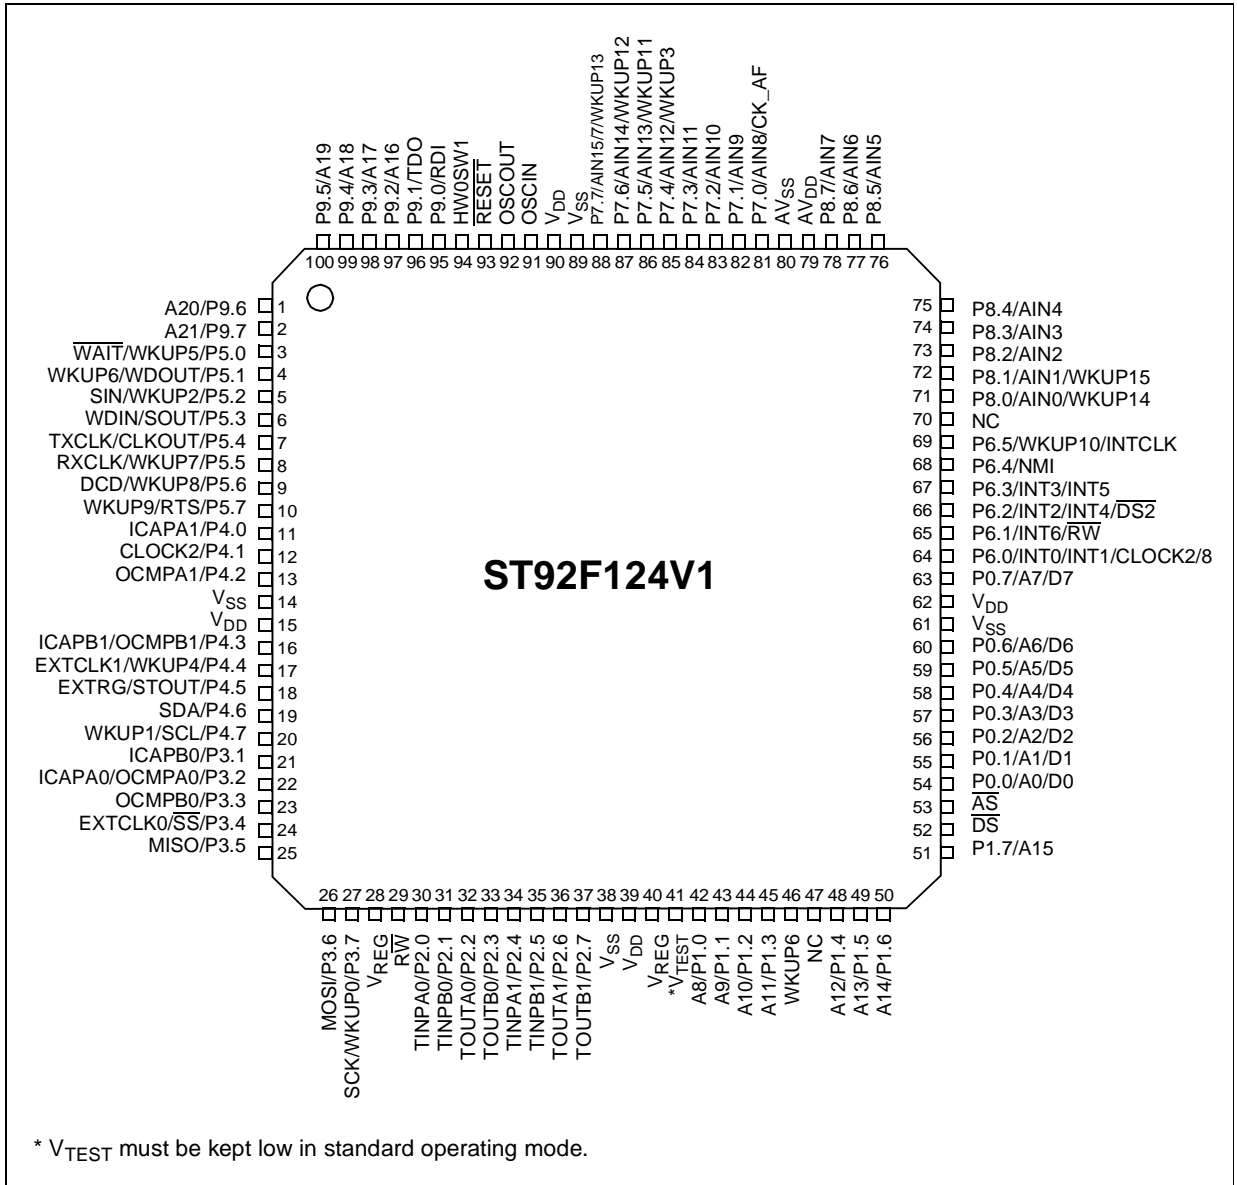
P9.5/A19
P9.4/A18
P9.3/A17
P9.2/A16
P9.1/TDO
P9.0/RDI
HW0SW1
$\overline{RESET}$
OSCOUT
OSCIN
$V_{DD}$
$V_{SS}$
P7.7/AIN15/7/WKUP13
P7.6/AIN14/WKUP12
P7.5/AIN13/WKUP11
P7.4/AIN12/WKUP3
P7.3/AIN11
P7.2/AIN10
P7.1/AIN9
P7.0/AIN8/CK_AF
$AV_{SS}$
$AV_{DD}$
P8.7/AIN7
P8.6/AIN6
P8.5/AIN5

100 99 98 97 96 95 94 93 92 91 90 89 88 87 86 85 84 83 82 81 80 79 78 77 76

A20/P9.6 1
A21/P9.7 2
$\overline{WAIT}$/WKUP5/P5.0 3
WKUP6/WDOUT/P5.1 4
SIN/WKUP2/P5.2 5
WDIN/SOUT/P5.3 6
TXCLK/CLKOUT/P5.4 7
RXCLK/WKUP7/P5.5 8
DCD/WKUP8/P5.6 9
WKUP9/RTS/P5.7 10
ICAPA1/P4.0 11
CLOCK2/P4.1 12
OCMPA1/P4.2 13
$V_{SS}$ 14
$V_{DD}$ 15
ICAPB1/OCMPB1/P4.3 16
EXTCLK1/WKUP4/P4.4 17
EXTRG/STOUT/P4.5 18
SDA/P4.6 19
WKUP1/SCL/P4.7 20
ICAPB0/P3.1 21
ICAPA0/OCMPA0/P3.2 22
OCMPB0/P3.3 23
EXTCLK0/$\overline{SS}$/P3.4 24
MISO/P3.5 25

ST92F124V1

75 P8.4/AIN4
74 P8.3/AIN3
73 P8.2/AIN2
72 P8.1/AIN1/WKUP15
71 P8.0/AIN0/WKUP14
70 NC
69 P6.5/WKUP10/INTCLK
68 P6.4/NMI
67 P6.3/INT3/INT5
66 P6.2/INT2/INT4/$\overline{DS2}$
65 P6.1/INT6/$\overline{RW}$
64 P6.0/INT0/INT1/CLOCK2/8
63 P0.7/A7/D7
62 $V_{DD}$
61 $V_{SS}$
60 P0.6/A6/D6
59 P0.5/A5/D5
58 P0.4/A4/D4
57 P0.3/A3/D3
56 P0.2/A2/D2
55 P0.1/A1/D1
54 P0.0/A0/D0
53 $\overline{AS}$
52 $\overline{DS}$
51 P1.7/A15

26 27 28 29 30 31 32 33 34 35 36 37 38 39 40 41 42 43 44 45 46 47 48 49 50

MOSI/P3.6
SCK/WKUP0/P3.7
$V_{REG}$
$\overline{RW}$
TINPA0/P2.0
TINPB0/P2.1
TOUTA0/P2.2
TOUTB0/P2.3
TINPA1/P2.4
TINPB1/P2.5
TOUTA1/P2.6
TOUTB1/P2.7
$V_{SS}$
$V_{DD}$
$V_{REG}$
$*V_{TEST}$
A8/P1.0
A9/P1.1
A10/P1.2
A11/P1.3
WKUP6
NC
A12/P1.4
A13/P1.5
A14/P1.6

* $V_{TEST}$ must be kept low in standard operating mode.